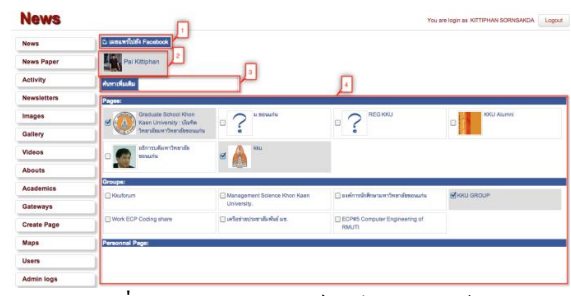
News

You are login as KITTIPHAN SORNSAKDA Logout

News
News Paper
Activity
Newsletters
Images
Gallery
Videos
Abouts
Academics
Gateways
Create Page
Maps
Users
Admin logs

เผยแพร่ไปยัง Facebook 1

Pai Kittiphan 2

ข้อความเพิ่มเติม 3

4

Pages:

Graduate School Khon Kaen University : บัณฑิตวิทยาลัย มหาวิทยาลัยขอนแก่น

ม.ขอนแก่น

REG KKU

KKU Alumni

บริการบัณฑิตวิทยาลัย ขอนแก่น

KKU

Groups:

Kkuforum

Management Science Khon Kaen University

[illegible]

KKU GROUP

Work ECP Coding share

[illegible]

ECP#5 Computer Engineering of RMUTI

Personnal Page: